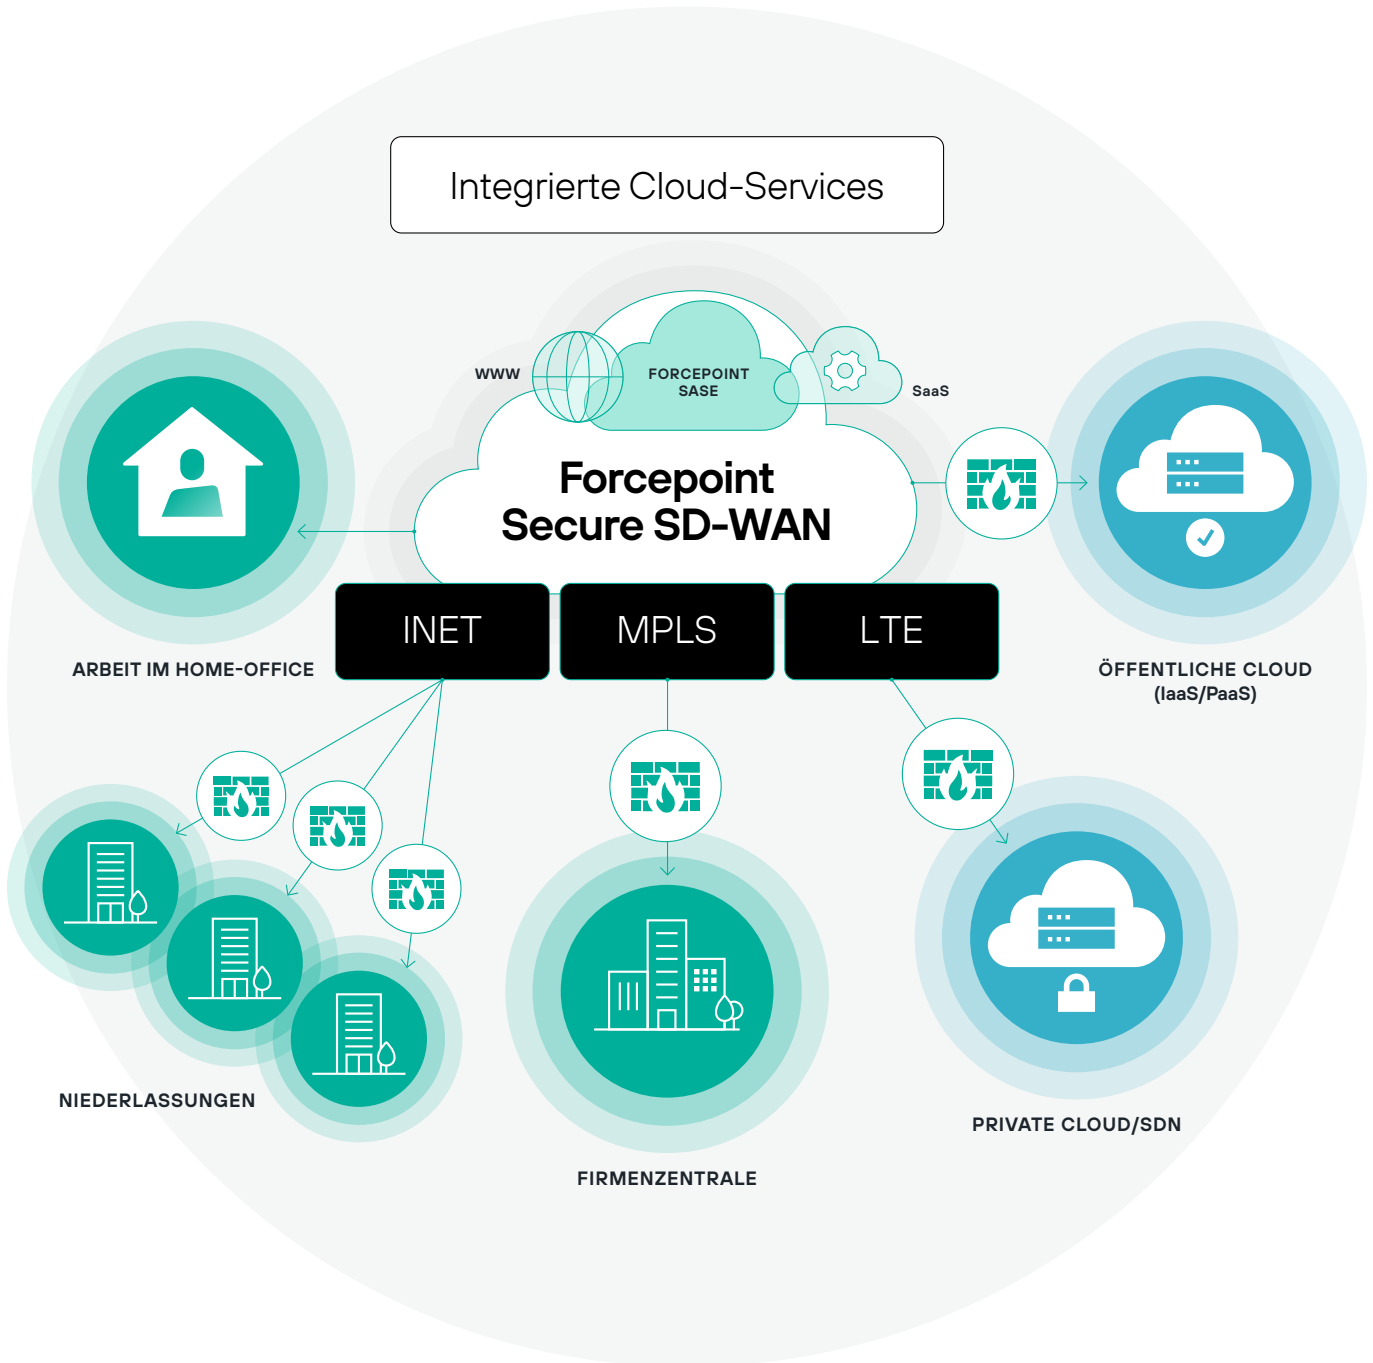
Integrierte Cloud-Services

WWW

FORCEPOINT SASE

SaaS

Forcepoint Secure SD-WAN

INET

MPLS

LTE

ARBEIT IM HOME-OFFICE

ÖFFENTLICHE CLOUD (IaaS/PaaS)

NIEDERLASSUNGEN

FIRMENZENTRALE

PRIVATE CLOUD/SDN